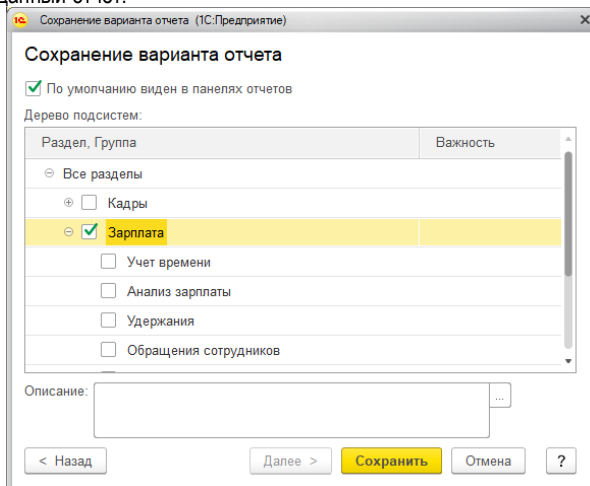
данный отчет.

1С Сохранение варианта отчета (1С:Предприятие)

Сохранение варианта отчета

По умолчанию виден в панелях отчетов

Дерево подсистем:

| Раздел, Группа | Важность |
|---|---|
| Все разделы | |
| Кадры | |
| Зарплата | |
| Учет времени | |
| Анализ зарплаты | |
| Удержания | |
| Обращения сотрудников | |

Описание:

...

< Назад

Далее >

Сохранить

Отмена

?